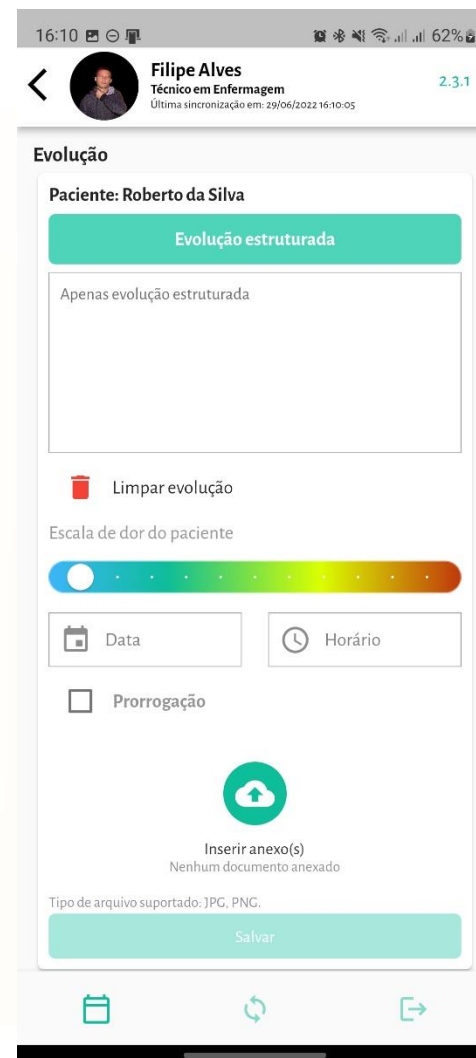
16:10

62%

Filipe Alves
Técnico em Enfermagem
Última sincronização em: 29/06/2022 16:10:05

2.3.1

Evolução

Paciente: Roberto da Silva

Evolução estruturada

Apenas evolução estruturada

Limpar evolução

Escala de dor do paciente

Data

Horário

Prorrogação

Inserir anexo(s)
Nenhum documento anexado

Tipo de arquivo suportado: JPG, PNG.

Salvar